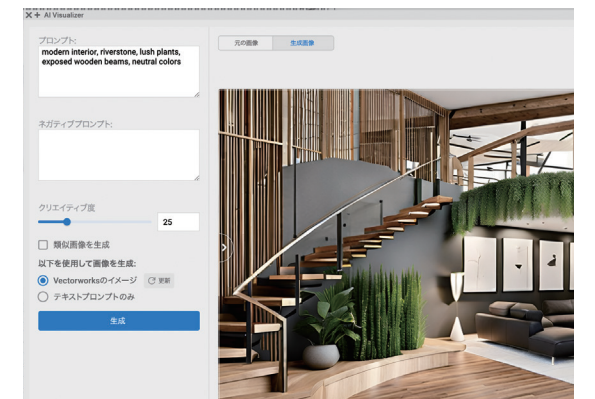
AI Visualizer

プロンプト:
modern interior, riverstone, lush plants, exposed wooden beams, neutral colors

ネガティブプロンプト:

クリエイティブ度
25

類似画像を生成

以下を使用して画像を生成:
Vectorworksのイメージ
更新
テキストプロンプトのみ

生成

元の画像
生成画像